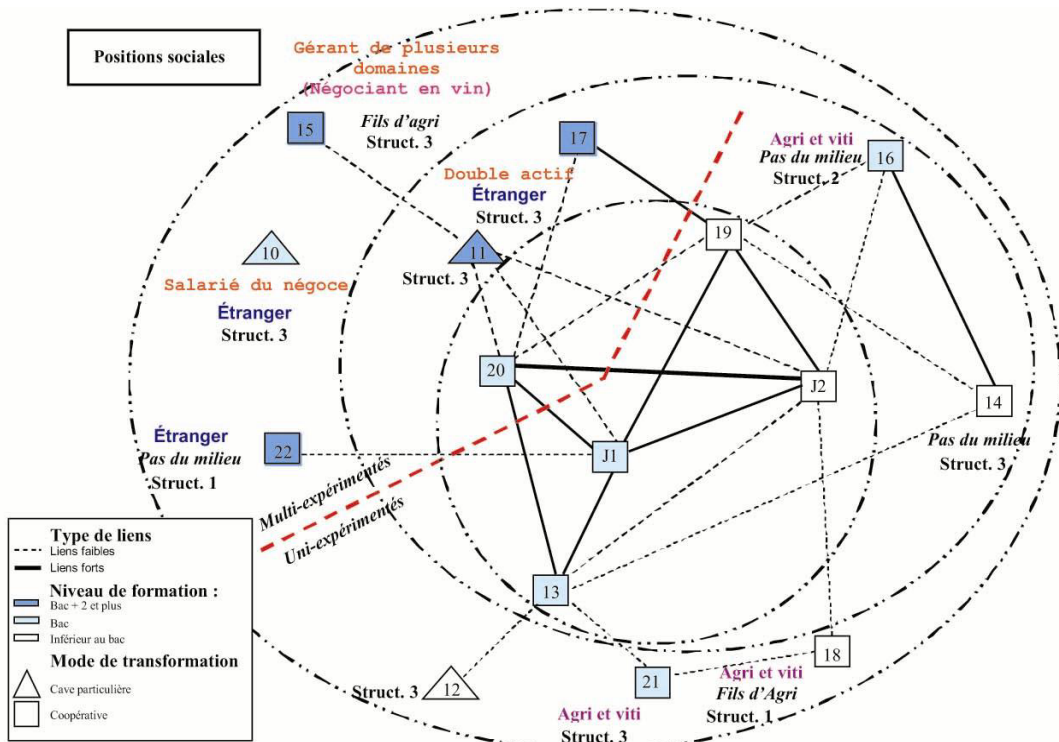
Positions sociales

Gérant de plusieurs domaines (Négociant en vin)

15

Fils d'agri
Struct. 3

17

Agri et viti
Pas du milieu
Struct. 2

16

Double actif
Étranger
Struct. 3

19

10

11

Struct. 3

Salarié du négoce
Étranger
Struct. 3

20

J2

14

Étranger
Pas du milieu
Struct. 1

22

J1

Pas du milieu
Struct. 3

Multi-expérimentés

Uni-expérimentés

Type de liens
Liens faibles
Liens forts
Niveau de formation :
Bac + 2 et plus
Bac
Inférieur au bac
Mode de transformation
Cave particulière
Coopérative

13

18

Struct. 3

12

21

Agri et viti
Fils d'Agri
Struct. 1

Agri et viti
Struct. 3